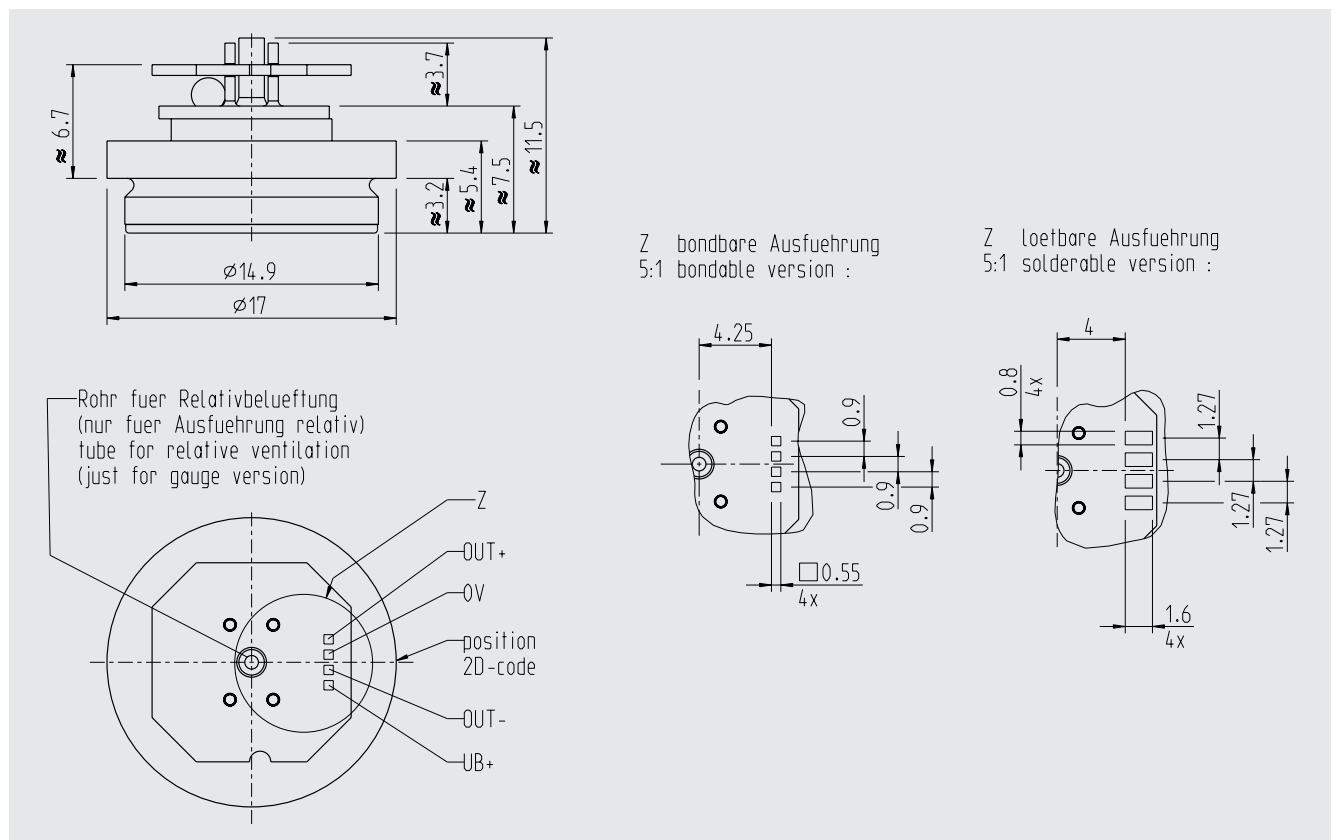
≈ 6.7

≈ 3.7

≈ 11.5

≈ 7.5

≈ 5.4

≈ 3.2

⌀14.9

⌀17

Z bondbare Ausfuehrung
5:1 bondable version :

Z loetbare Ausfuehrung
5:1 solderable version :

4.25

0.9

0.9

0.9

□0.55
4x

4

0.8
4x

1.27

1.27

1.27

1.6
4x

Rohr fuer Relativbelueftung
(nur fuer Ausfuehrung relativ)
tube for relative ventilation
(just for gauge version)

Z

OUT+

0V

position
2D-code

OUT-

UB+